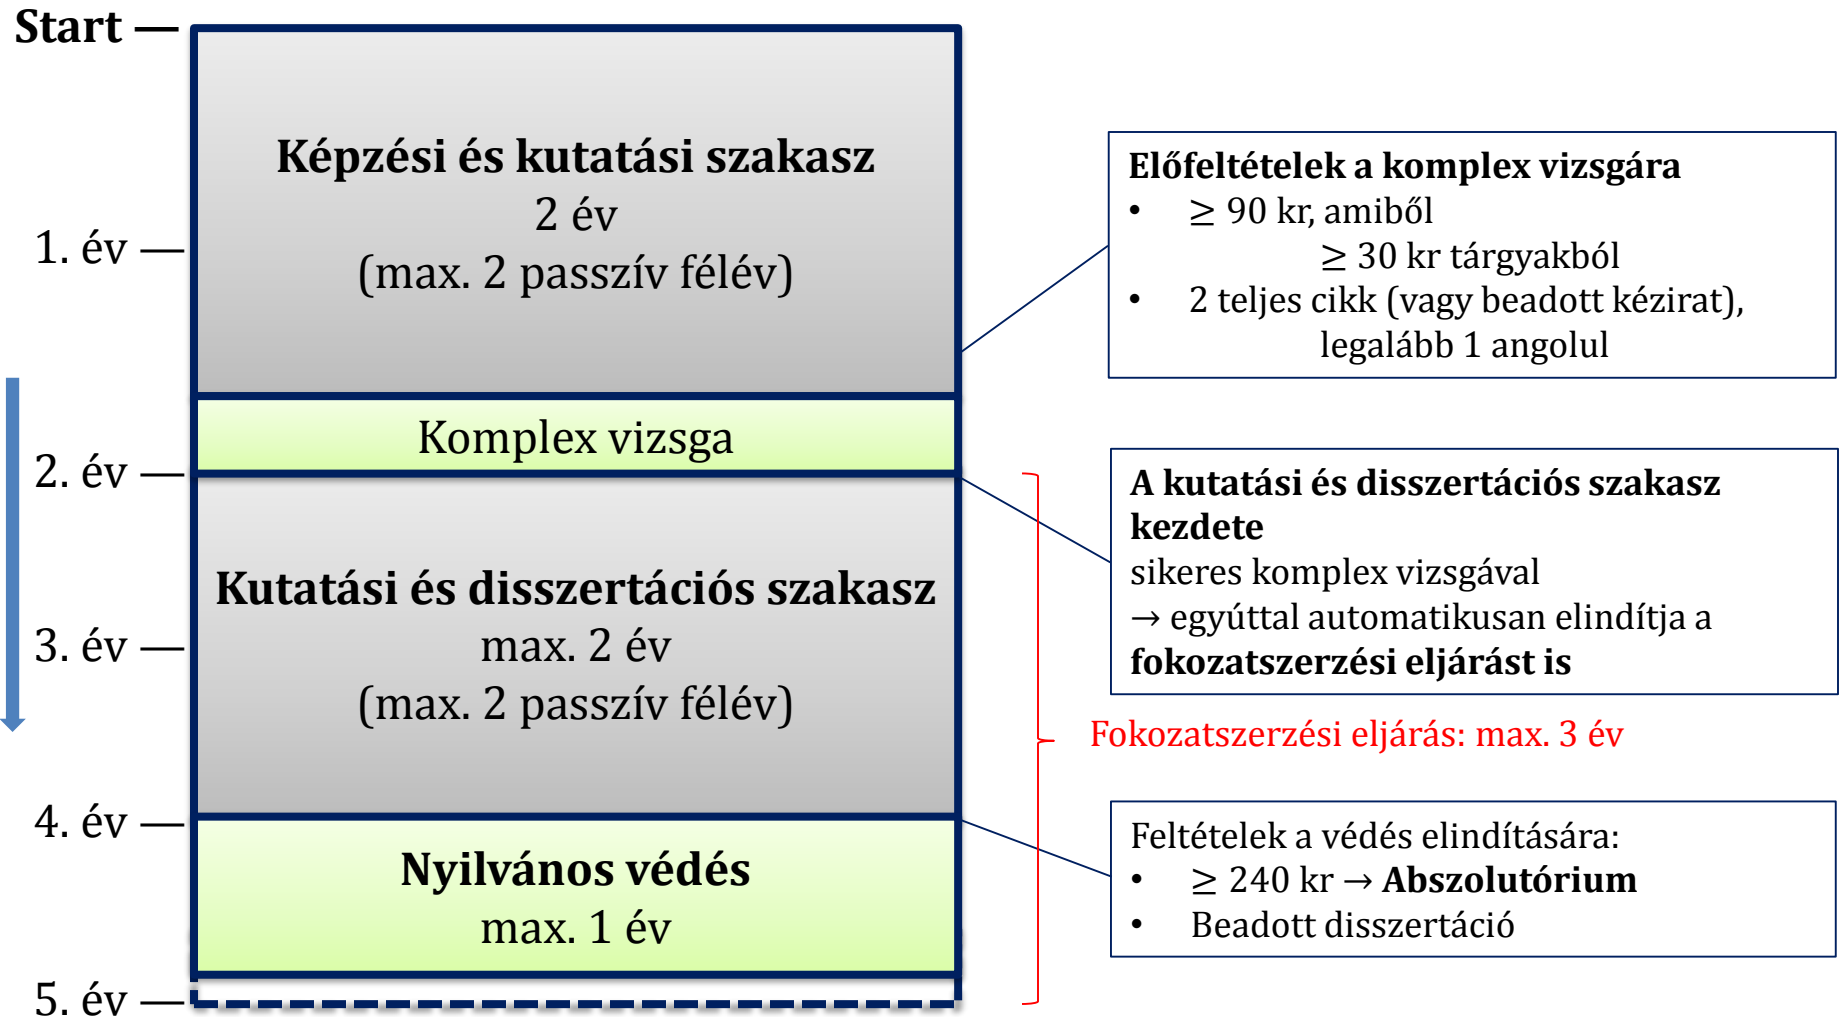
Start —

1. év —

2. év —

3. év —

4. év —

5. év —

**Képzési és kutatási szakasz**
2 év
(max. 2 passzív félév)

Komplex vizsga

**Kutatási és disszertációs szakasz**
max. 2 év
(max. 2 passzív félév)

**Nyilvános védés**
max. 1 év

**Előfeltételek a komplex vizsgára**
• $\geq$ 90 kr, amiből
$\geq$ 30 kr tárgyakból
• 2 teljes cikk (vagy beadott kézirat), legalább 1 angolul

**A kutatási és disszertációs szakasz kezdete**
sikeres komplex vizsgával
→ egyúttal automatikusan elindítja a **fokozatszerzési eljárást is**

Fokozatszerzési eljárás: max. 3 év

Feltételek a védés elindítására:
• $\geq$ 240 kr → **Abszolutórium**
• Beadott disszertáció